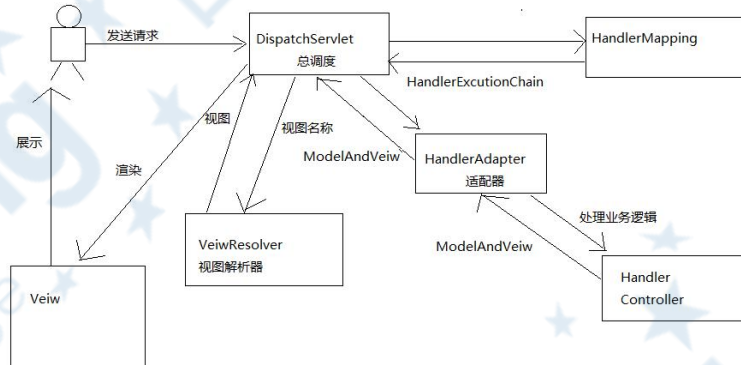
发送请求

DispatchServlet
总调度

HandlerMapping

HandlerExcutionChain

展示

视图

视图名称

ModelAndVeiw

HandlerAdapter
适配器

渲染

处理业务逻辑

ModelAndVeiw

VeiwResolver
视图解析器

Veiw

Handler
Controller